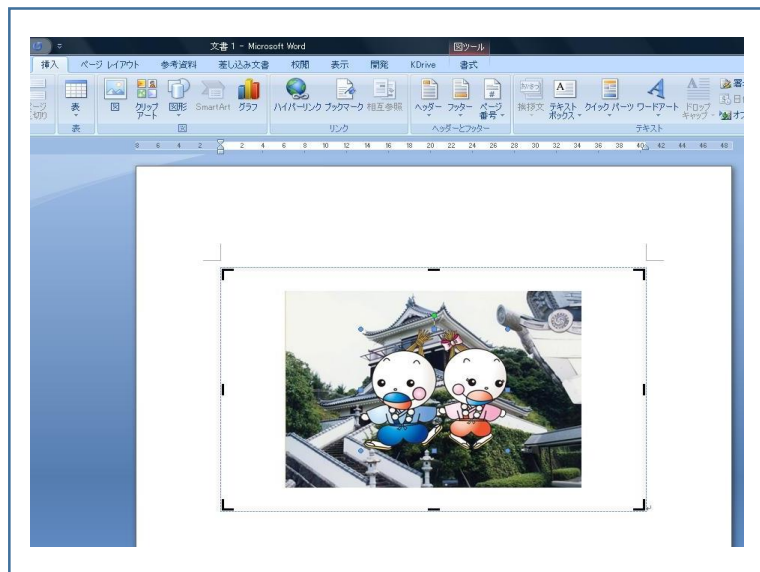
文書 1 - Microsoft Word
図ツール
挿入 ページ レイアウト 参考資料 差し込み文書 校閲 表示 開発 KDrive 書式

ページ区切り
表
図
クリップアート
図形
SmartArt
グラフ
ハイパーリンク
ブックマーク
相互参照
ヘッダー
フッター
ページ番号
挨拶文
テキストボックス
クイック パーツ
ワードアート
ドロップキャップ
表
図
リンク
ヘッダーとフッター
テキスト

8 6 4 2 2 4 6 8 10 12 14 16 18 20 22 24 26 28 30 32 34 36 38 40 42 44 46 48